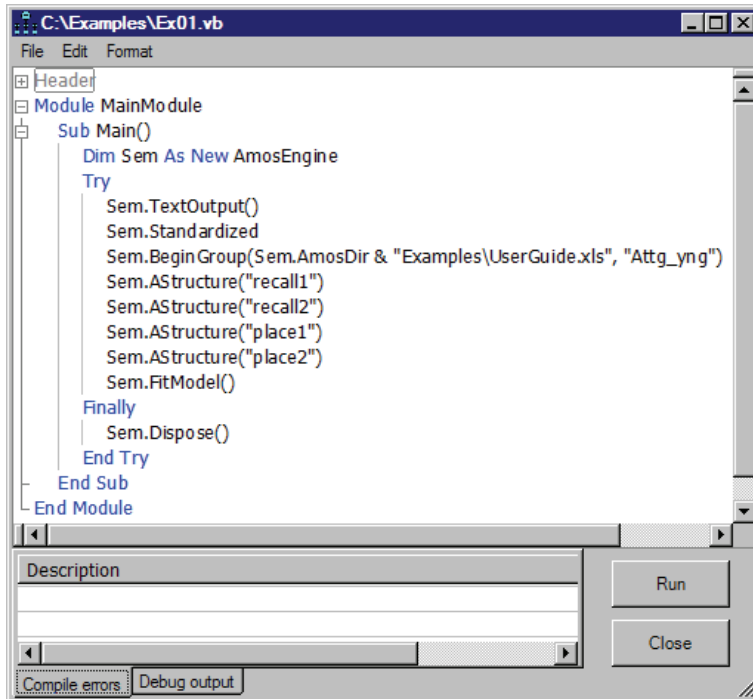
C:\Examples\Ex01.vb

File Edit Format

Header
Module MainModule
Sub Main()
Dim Sem As New AmosEngine
Try
Sem.TextOutput()
Sem.Standardized
Sem.BeginGroup(Sem.AmosDir & "Examples\UserGuide.xls", "Attg_yng")
Sem.AStructure("recall1")
Sem.AStructure("recall2")
Sem.AStructure("place1")
Sem.AStructure("place2")
Sem.FitModel()
Finally
Sem.Dispose()
End Try
End Sub
End Module

Description

Run

Close

Compile errors | Debug output